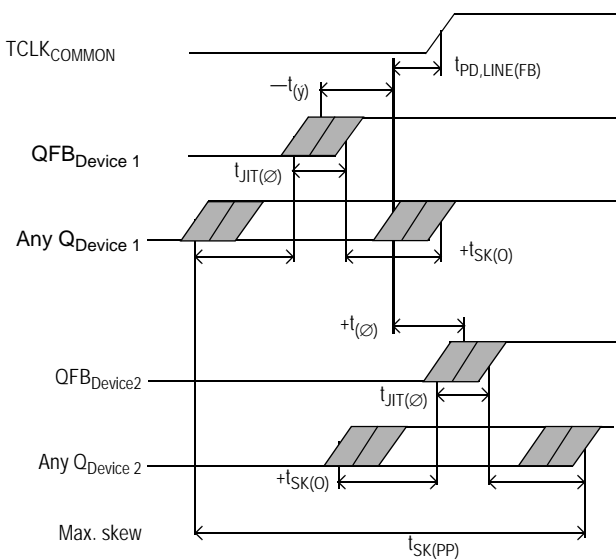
$TCLK_{COMMON}$

$t_{PD,LINE(FB)}$

$-t_{(\varnothing)}$

$QFB_{Device\ 1}$

$t_{JIT(\varnothing)}$

Any $Q_{Device\ 1}$

$+t_{SK(O)}$

$+t_{(\varnothing)}$

$QFB_{Device2}$

$t_{JIT(\varnothing)}$

Any $Q_{Device\ 2}$

$+t_{SK(O)}$

Max. skew

$t_{SK(PP)}$